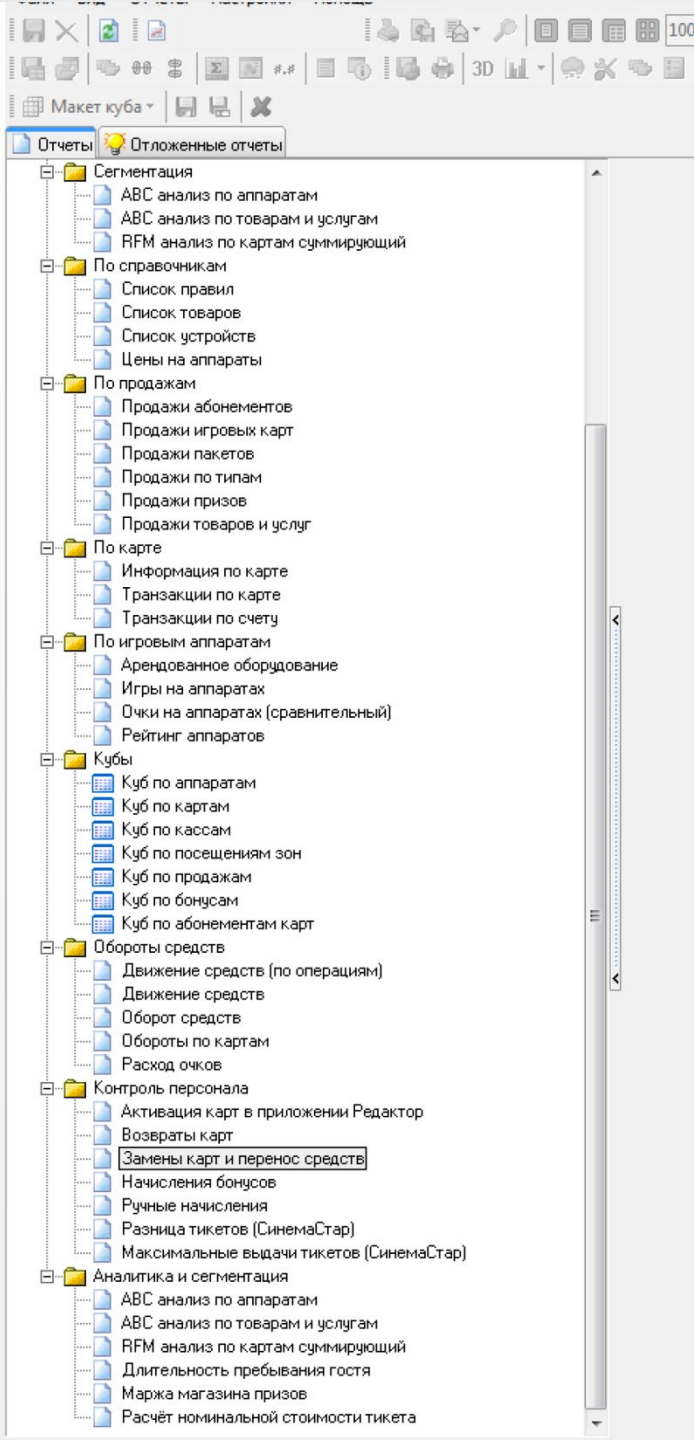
100

Макет куба

Отчеты
Отложенные отчеты

Сегментация
ABC анализ по аппаратам
ABC анализ по товарам и услугам
RFM анализ по картам суммирующий
По справочникам
Список правил
Список товаров
Список устройств
Цены на аппараты
По продажам
Продажи абонементов
Продажи игровых карт
Продажи пакетов
Продажи по типам
Продажи призов
Продажи товаров и услуг
По карте
Информация по карте
Транзакции по карте
Транзакции по счету
По игровым аппаратам
Арендованное оборудование
Игры на аппаратах
Очки на аппаратах (сравнительный)
Рейтинг аппаратов
Кубы
Куб по аппаратам
Куб по картам
Куб по кассам
Куб по посещениям зон
Куб по продажам
Куб по бонусам
Куб по абонементам карт
Обороты средств
Движение средств (по операциям)
Движение средств
Оборот средств
Обороты по картам
Расход очков
Контроль персонала
Активация карт в приложении Редактор
Возвраты карт
Замены карт и перенос средств
Начисления бонусов
Ручные начисления
Разница тикетов (СинемаСтар)
Максимальные выдачи тикетов (СинемаСтар)
Аналитика и сегментация
ABC анализ по аппаратам
ABC анализ по товарам и услугам
RFM анализ по картам суммирующий
Длительность пребывания гостя
Маржа магазина призов
Расчёт номинальной стоимости тикета